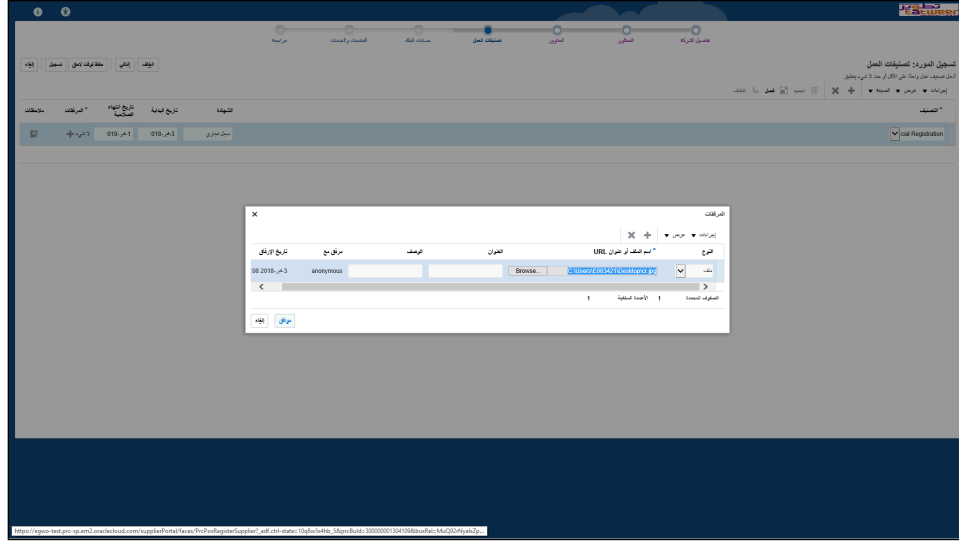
تطوير
Tatweer

تفاصيل الشركة
الممثلين
العناوين
تصنيفات العمل
حسابات البنك
المنتجات والخدمات
مراجعة

تسجيل المورد: تصنيفات العمل
أدخل تصنيف عمل واحد على الأقل أو حدد لا شيء ينطبق.

إجراءات ▼ عرض ▼ الصيغة ▼
فصل
انفصال

الخلف
التالي
حفظ لوقت لاحق
تسجيل
إلغاء

| * التصنيف | الشهادة | تاريخ البداية | تاريخ انتهاء الصلاحية | * المرفقات | ملاحظات |
|---|---|---|---|---|---|
| cial Registration | سجل تجاري | 3-ح-018 | 1-ح-019 | لا شيء | |

المرفقات
إجراءات ▼ عرض ▼

| النوع | * اسم الملف أو عنوان URL | العنوان | الوصف | مرفق مع | تاريخ الإرفاق |
|---|---|---|---|---|---|
| ملف | C:\Users\E003421\Desktop\cr.jpg Browse... | | | anonymous | 3-ح-2018 08 |

الصفوف المحددة 1 الأعمدة المخفية 1

موافق
إلغاء

https://egwo-test.prc-sp.em2.oraclecloud.com/supplierPortal/faces/PrcPosRegisterSupplier?_adf.ctrl-state=10q8w5s4hb_5&prcBuId=300000001304109&busRel=MuQ92rNyabZp...